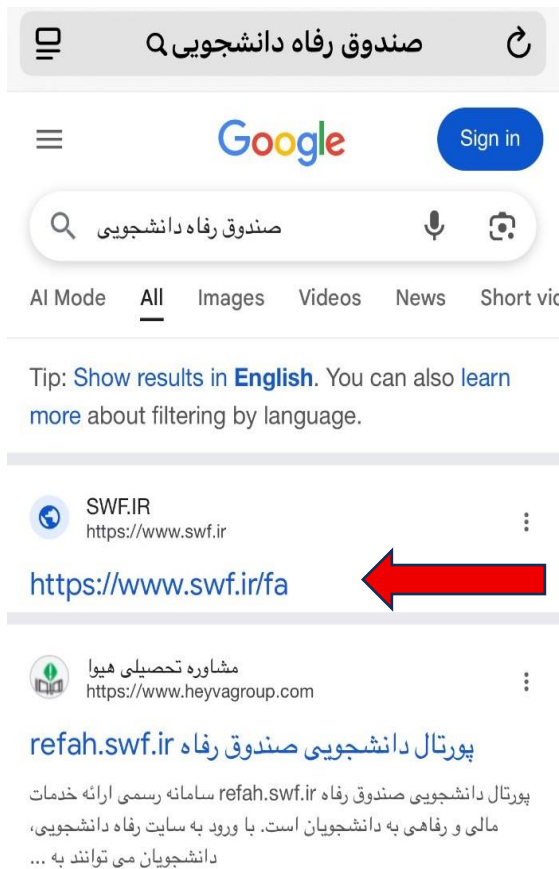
صندوق رفاه دانشجویی

Google

Sign in

صندوق رفاه دانشجویی

AI Mode
All
Images
Videos
News
Short vid

Tip: Show results in English. You can also learn more about filtering by language.

SWF.IR
https://www.swf.ir

https://www.swf.ir/fa

مشاوره تحصیلی هیوا
https://www.heyvagroup.com

پورتال دانشجویی صندوق رفاه refah.swf.ir

پورتال دانشجویی صندوق رفاه refah.swf.ir سامانه رسمی ارائه خدمات مالی و رفاهی به دانشجویان است. با ورود به سایت رفاه دانشجویی، دانشجویان می توانند به ...